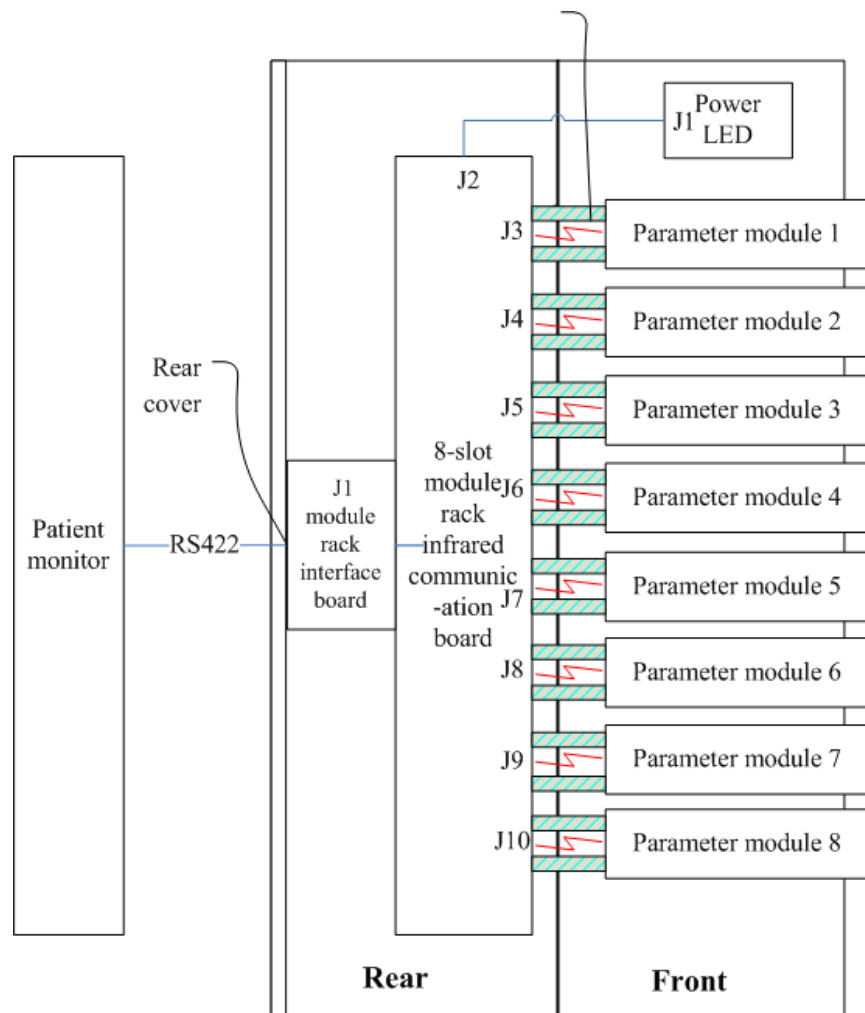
J1 Power LED

J2

J3 Parameter module 1

J4 Parameter module 2

Rear cover

J5 Parameter module 3

J6 Parameter module 4

Patient monitor

RS422

J1 module rack interface board

8-slot module rack infrared communic-ation board

J7 Parameter module 5

J8 Parameter module 6

J9 Parameter module 7

J10 Parameter module 8

Rear

Front